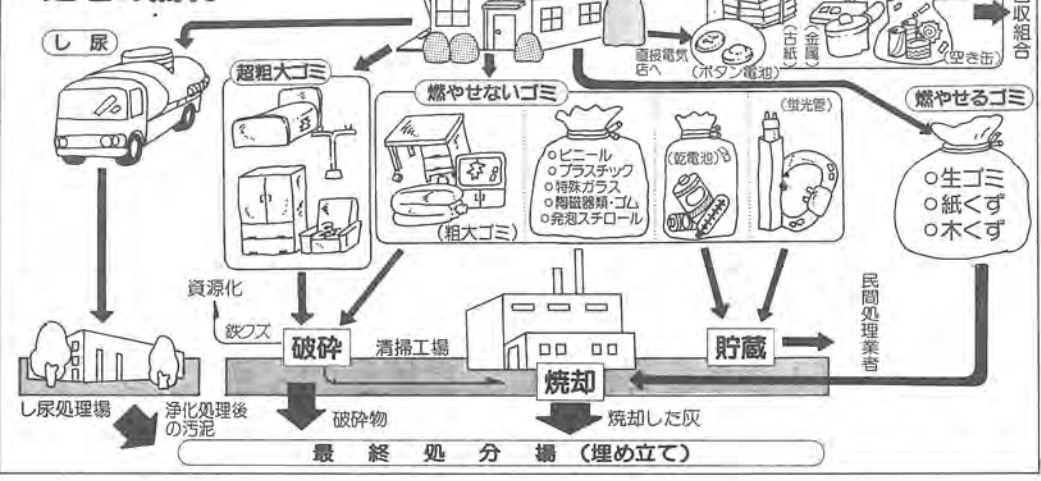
し 尿

超粗大ゴミ

燃やせないゴミ

直接電気店へ

(ボタン電池)

(古紙)

(金属)

(空き缶)

回収組合

燃やせるゴミ

○生ゴミ
○紙くず
○木くず

○ビニール
○プラスチック
○特殊ガラス
○陶磁器類・ゴム
○発泡スチロール

(乾電池)

(蛍光管)

(粗大ゴミ)

資源化

鉄クズ

破砕

清掃工場

焼却

貯蔵

民間処理業者

し尿処理場

浄化処理後の汚泥

破砕物

焼却した灰

最 終 処 分 場 (埋め立て)